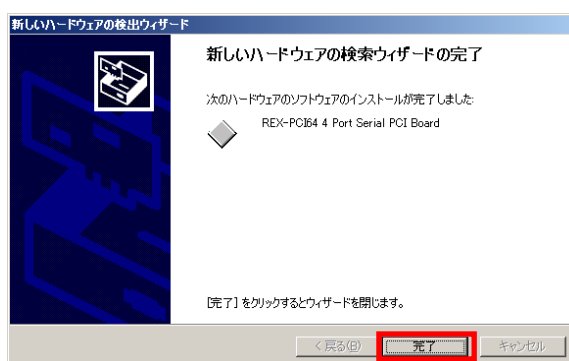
新しいハードウェアの検出ウィザード

新しいハードウェアの検索ウィザードの完了

次のハードウェアのソフトウェアのインストールが完了しました:

REX-PCI64 4 Port Serial PCI Board

[完了] をクリックするとウィザードを閉じます。

< 戻る(B)

完了

キャンセル